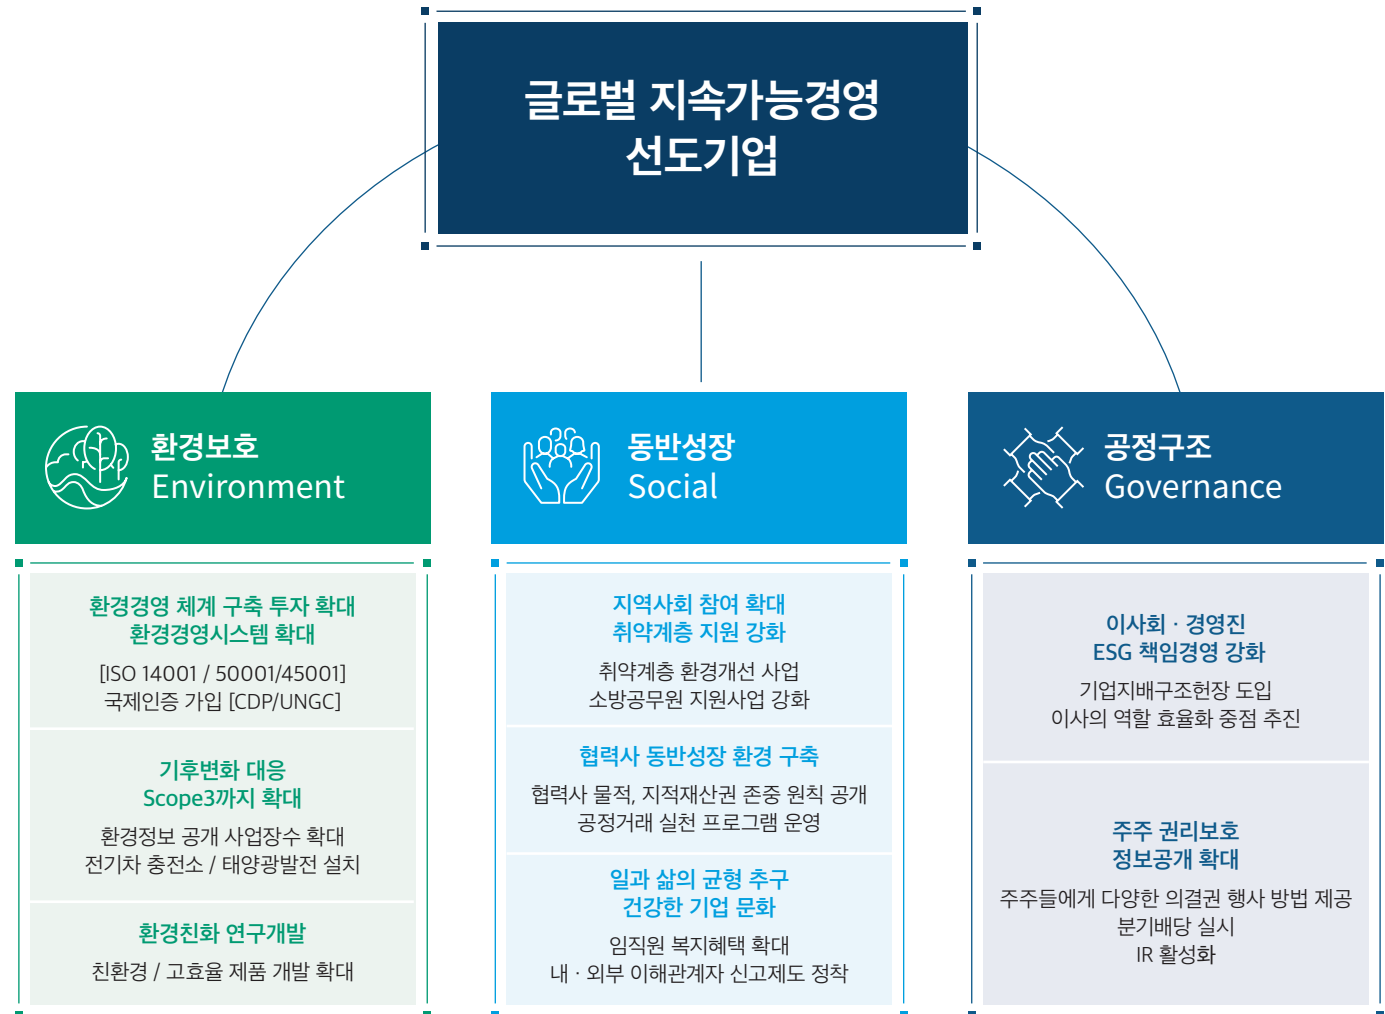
글로벌 지속가능경영
선도기업

환경보호
Environment

환경경영 체계 구축 투자 확대
환경경영시스템 확대

[ISO 14001 / 50001/45001]
국제인증 가입 [CDP/UNGC]

기후변화 대응
Scope3까지 확대

환경정보 공개 사업장수 확대
전기차 충전소 / 태양광발전 설치

환경친화 연구개발

친환경 / 고효율 제품 개발 확대

동반성장
Social

지역사회 참여 확대
취약계층 지원 강화

취약계층 환경개선 사업
소방공무원 지원사업 강화

협력사 동반성장 환경 구축

협력사 물적, 지적재산권 존중 원칙 공개
공정거래 실천 프로그램 운영

일과 삶의 균형 추구
건강한 기업 문화

임직원 복지혜택 확대
내 · 외부 이해관계자 신고제도 정착

공정구조
Governance

이사회 · 경영진
ESG 책임경영 강화

기업지배구조헌장 도입
이사의 역할 효율화 중점 추진

주주 권리보호
정보공개 확대

주주들에게 다양한 의결권 행사 방법 제공
분기배당 실시
IR 활성화